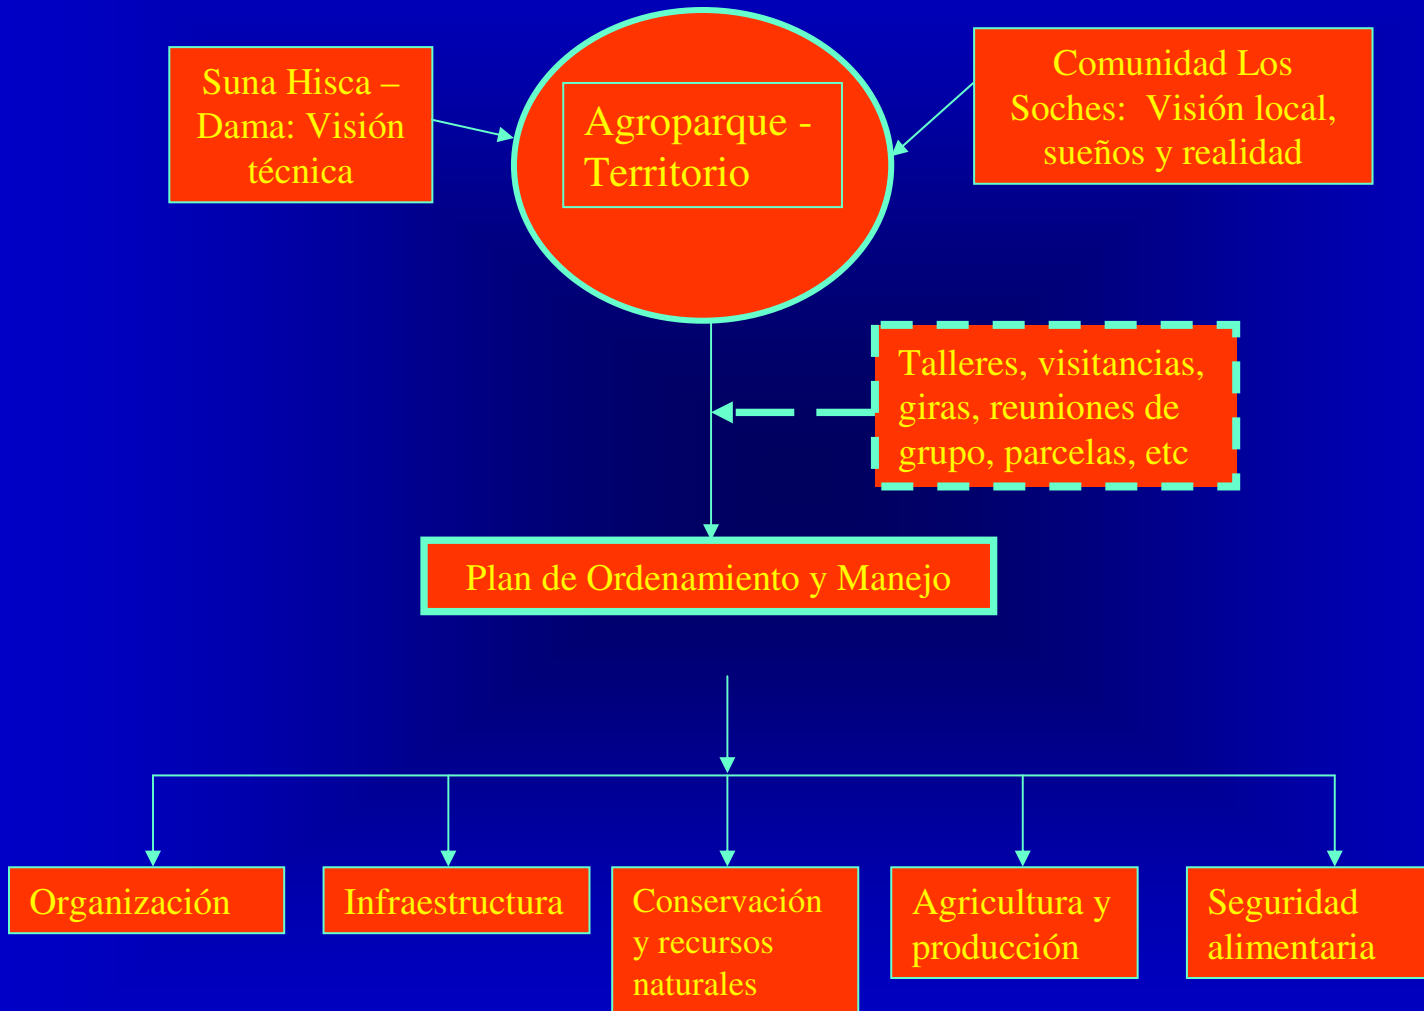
Suna Hisca – Dama: Visión técnica

Agroparque - Territorio

Comunidad Los Soches: Visión local, sueños y realidad

Talleres, visitancias, giras, reuniones de grupo, parcelas, etc

Plan de Ordenamiento y Manejo

Organización

Infraestructura

Conservación y recursos naturales

Agricultura y producción

Seguridad alimentaria